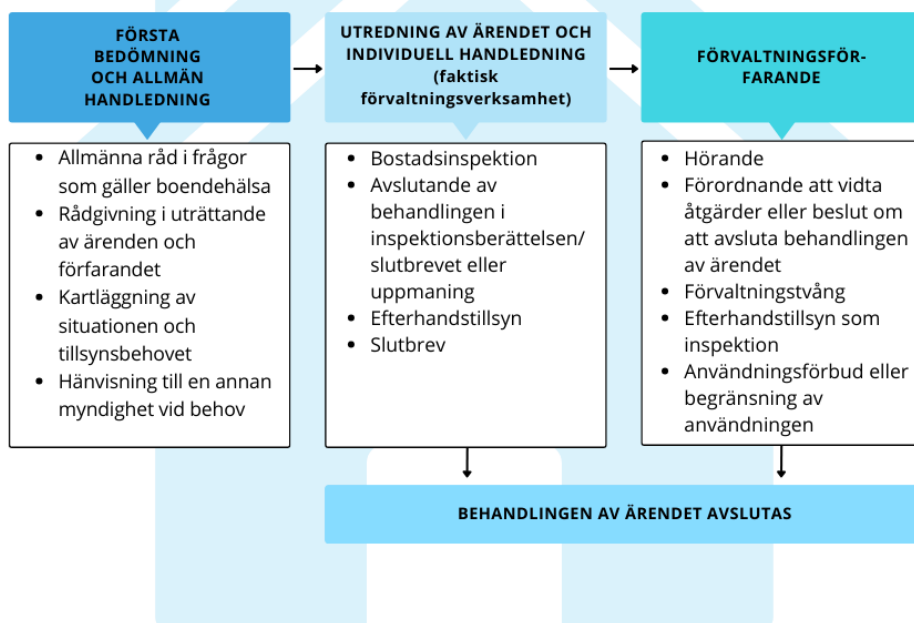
FÖRSTA BEDÖMNING OCH ALLMÄN HANDLEDNING

- Allmänna råd i frågor som gäller boendehälsa
- Rådgivning i uträttande av ärenden och förfarandet
- Kartläggning av situationen och tillsynsbehovet
- Hänvisning till en annan myndighet vid behov

UTREDNING AV ÄRENDET OCH INDIVIDUELL HANDLEDNING (faktisk förvaltningsverksamhet)

- Bostadsinspektion
- Avslutande av behandlingen i inspektionsberättelsen/ slutbrevet eller uppmaning
- Efterhandstillsyn
- Slutbrev

FÖRVALTNINGSFÖRFARANDE

- Hörande
- Förordnande att vidta åtgärder eller beslut om att avsluta behandlingen av ärendet
- Förvaltningstvång
- Efterhandstillsyn som inspektion
- Användningsförbud eller begränsning av användningen

BEHANDLINGEN AV ÄRENDET AVSLUTAS